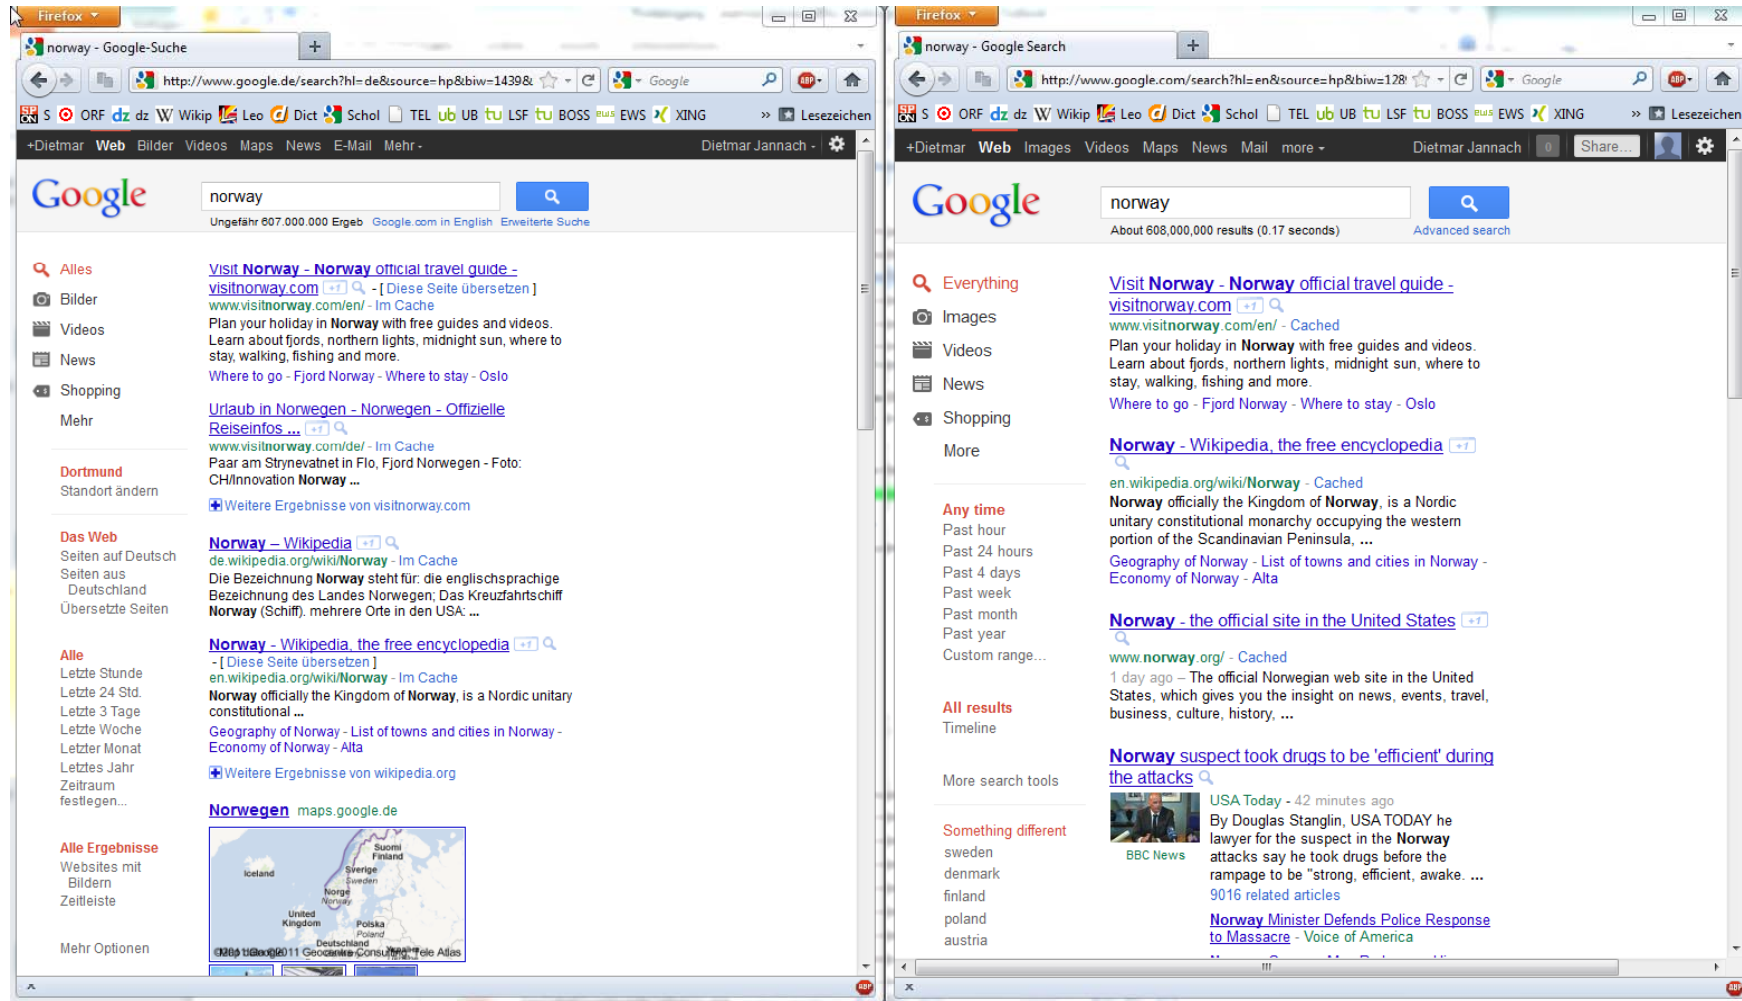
Firefox

norway - Google-Suche

http://www.google.de/search?hl=de&source=hp&biw=1439&

Google

S ORF dz Wikip Leo Dict Schol TEL UB LSF BOSS EWS XING » Lesezeichen

+Dietmar Web Bilder Videos Maps News E-Mail Mehr - Dietmar Jannach -

Google

norway

Ungefähr 607.000.000 Ergeb Google.com in English Erweiterte Suche

Alles
Bilder
Videos
News
Shopping
Mehr

Dortmund
Standort ändern

Das Web
Seiten auf Deutsch
Seiten aus Deutschland
Übersetzte Seiten

Alle
Letzte Stunde
Letzte 24 Std.
Letzte 3 Tage
Letzte Woche
Letzter Monat
Letztes Jahr
Zeitraum festlegen...

Alle Ergebnisse
Websites mit Bildern
Zeitleiste

Mehr Optionen

Visit Norway - Norway official travel guide - visitnorway.com +1 - [ Diese Seite übersetzen ]
www.visitnorway.com/en/ - Im Cache
Plan your holiday in Norway with free guides and videos. Learn about fjords, northern lights, midnight sun, where to stay, walking, fishing and more.
Where to go - Fjord Norway - Where to stay - Oslo

Urlaub in Norwegen - Norwegen - Offizielle Reiseinfos ... +1
www.visitnorway.com/de/ - Im Cache
Paar am Strynevatnet in Flo, Fjord Norwegen - Foto: CH/Innovation Norway ...
Weitere Ergebnisse von visitnorway.com

Norway – Wikipedia +1
de.wikipedia.org/wiki/Norway - Im Cache
Die Bezeichnung Norway steht für: die englischsprachige Bezeichnung des Landes Norwegen; Das Kreuzfahrtschiff Norway (Schiff). mehrere Orte in den USA: ...

Norway - Wikipedia, the free encyclopedia +1
- [ Diese Seite übersetzen ]
en.wikipedia.org/wiki/Norway - Im Cache
Norway officially the Kingdom of Norway, is a Nordic unitary constitutional ...
Geography of Norway - List of towns and cities in Norway - Economy of Norway - Alta
Weitere Ergebnisse von wikipedia.org

Norwegen maps.google.de

Suomi Finland
Iceland
Sverige Sweden
Norge Norway
United Kingdom
Polska Poland
Deutschland
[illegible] Tele Atlas

Firefox

norway - Google Search

http://www.google.com/search?hl=en&source=hp&biw=128

Google

S ORF dz Wikip Leo Dict Schol TEL UB LSF BOSS EWS XING » Lesezeichen

+Dietmar Web Images Videos Maps News Mail more - Dietmar Jannach 0 Share...

Google

norway

About 608,000,000 results (0.17 seconds) Advanced search

Everything
Images
Videos
News
Shopping
More

Any time
Past hour
Past 24 hours
Past 4 days
Past week
Past month
Past year
Custom range...

All results
Timeline

More search tools

Something different
sweden
denmark
finland
poland
austria

Visit Norway - Norway official travel guide - visitnorway.com +1
www.visitnorway.com/en/ - Cached
Plan your holiday in Norway with free guides and videos. Learn about fjords, northern lights, midnight sun, where to stay, walking, fishing and more.
Where to go - Fjord Norway - Where to stay - Oslo

Norway - Wikipedia, the free encyclopedia +1
en.wikipedia.org/wiki/Norway - Cached
Norway officially the Kingdom of Norway, is a Nordic unitary constitutional monarchy occupying the western portion of the Scandinavian Peninsula, ...
Geography of Norway - List of towns and cities in Norway - Economy of Norway - Alta

Norway - the official site in the United States +1
www.norway.org/ - Cached
1 day ago – The official Norwegian web site in the United States, which gives you the insight on news, events, travel, business, culture, history, ...

Norway suspect took drugs to be 'efficient' during the attacks
USA Today - 42 minutes ago
By Douglas Stanglin, USA TODAY he lawyer for the suspect in the Norway attacks say he took drugs before the rampage to be "strong, efficient, awake. ...
BBC News
9016 related articles
Norway Minister Defends Police Response to Massacre - Voice of America